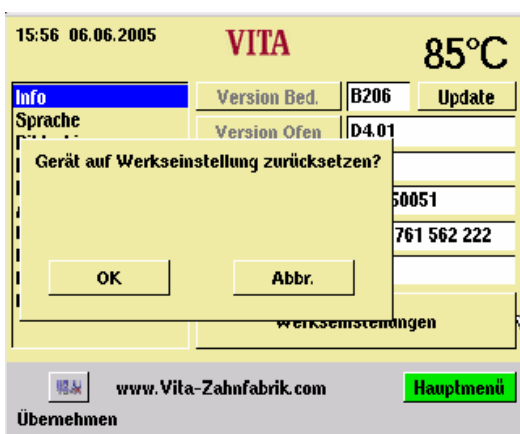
15:56 06.06.2005

VITA

85°C

Info
Sprache

Version Bed.

B206

Update

Version Ofen

D4.01

Gerät auf Werkseinstellung zurücksetzen?

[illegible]50051

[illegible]761 562 222

OK

Abbr.

Werkseinstellungen

www.Vita-Zahnfabrik.com

Hauptmenü

Übernehmen